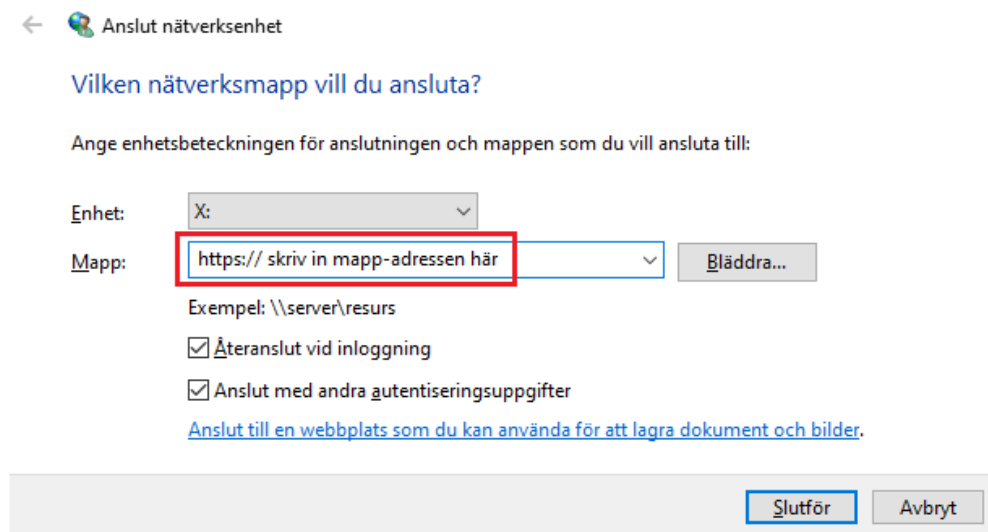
Anslut nätverksenhet

Vilken nätverksmapp vill du ansluta?

Ange enhetsbeteckningen för anslutningen och mappen som du vill ansluta till:

Enhet: X:

Mapp: https:// skriv in mapp-adressen här

Bläddra...

Exempel: \\server\resurs

Återanslut vid inloggning

Anslut med andra autentiseringsuppgifter

Anslut till en webbplats som du kan använda för att lagra dokument och bilder.

Slutför

Avbryt